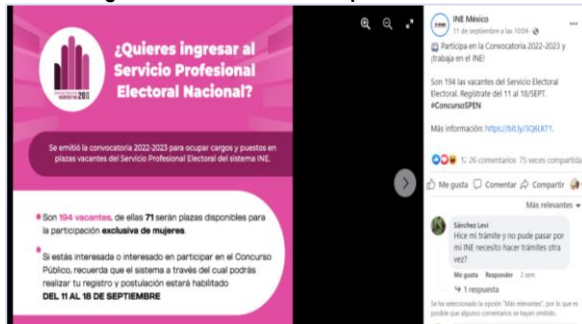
¿Quieres ingresar al Servicio Profesional Electoral Nacional?

20

Se emitió la convocatoria 2022-2023 para ocupar cargos y puestos en plazas vacantes del Servicio Profesional Electoral del sistema INE.

Son 194 vacantes, de ellas 71 serán plazas disponibles para la participación exclusiva de mujeres.

Si estás interesada o interesado en participar en el Concurso Público, recuerda que el sistema a través del cual podrás realizar tu registro y postulación estará habilitado DEL 11 AL 18 DE SEPTIEMBRE

INE México
11 de septiembre a las 10:04 ·

Participa en la Convocatoria 2022-2023 y ¡trabaja en el INE!

Son 194 las vacantes del Servicio Electoral Electoral. Regístrate del 11 al 18/SEPT. #ConcursoSPEN

Más información: https://bit.ly/3Q6LKT1.

16 26 comentarios 75 veces compartida

Me gusta Comentar Compartir

Más relevantes

Sánchez Levi
Hice mi trámite y no pude pasar por mi INE necesito hacer trámites otra vez?

Me gusta Responder 2 sem

1 respuesta

Se ha seleccionado la opción "Más relevantes", por lo que es posible que algunos comentarios se hayan omitido.